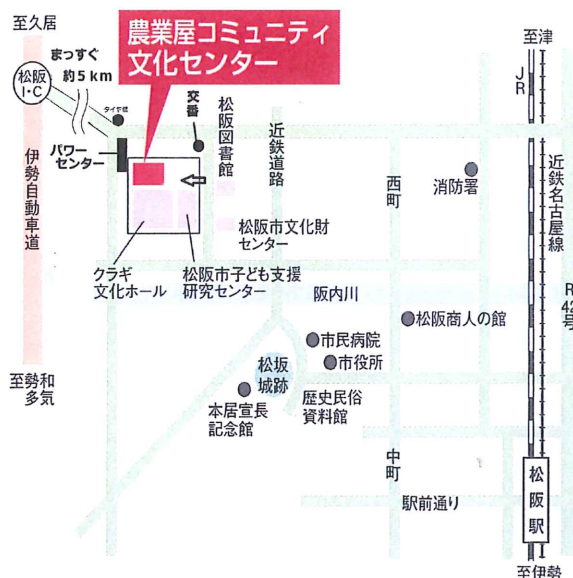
至久居

まっすぐ 約5km

松阪 I・C

タイヤ館

農業屋コミュニティ文化センター

交番

松阪図書館

パワーセンター

伊勢自動車道

近鉄道路

至津

JR

近鉄名古屋線

西町

消防署

松阪市文化財センター

クラギ文化ホール

松阪市子ども支援研究センター

阪内川

R 42号

●松阪商人の館

●市民病院

●市役所

松坂城跡

歴史民俗資料館

本居宣長記念館

至勢和多気

中町

駅前通り

松阪駅

至伊勢